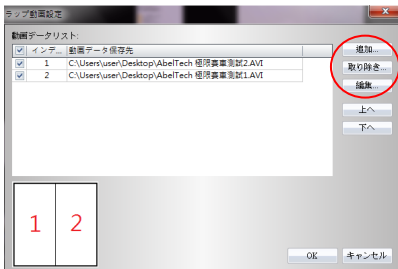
ラップ動画設定

動画データリスト:

| ☑ | インデ... | 動画データ保存先 |
|---|---|---|
| ☑ | 1 | C:\Users\user\Desktop\AbelTech 極限賽車測試2.AVI |
| ☑ | 2 | C:\Users\user\Desktop\AbelTech 極限賽車測試1.AVI |

追加...
取り除き...
編集...
上へ
下へ

1 2

OK
キャンセル